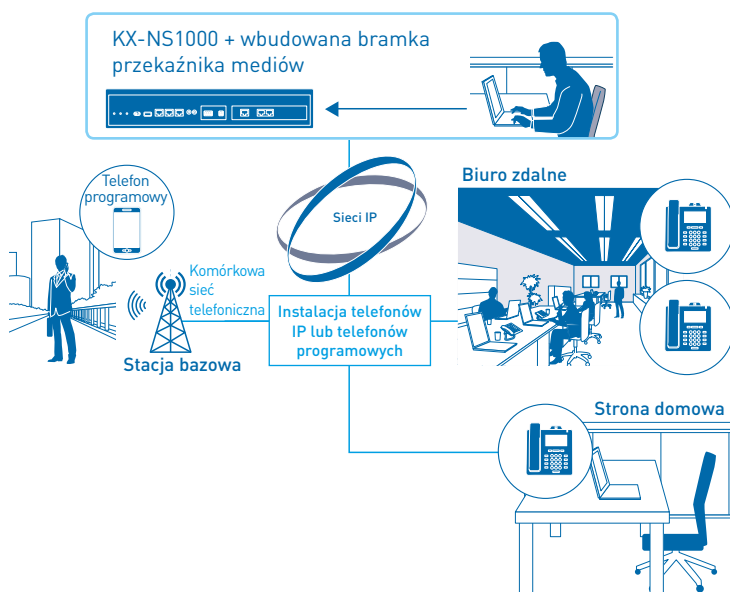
KX-NS1000 + wbudowana bramka przekaźnika mediów

Telefon programowy

Sieci IP

Biuro zdalne

Komórkowa sieć telefoniczna

Instalacja telefonów IP lub telefonów programowych

Stacja bazowa

Strona domowa